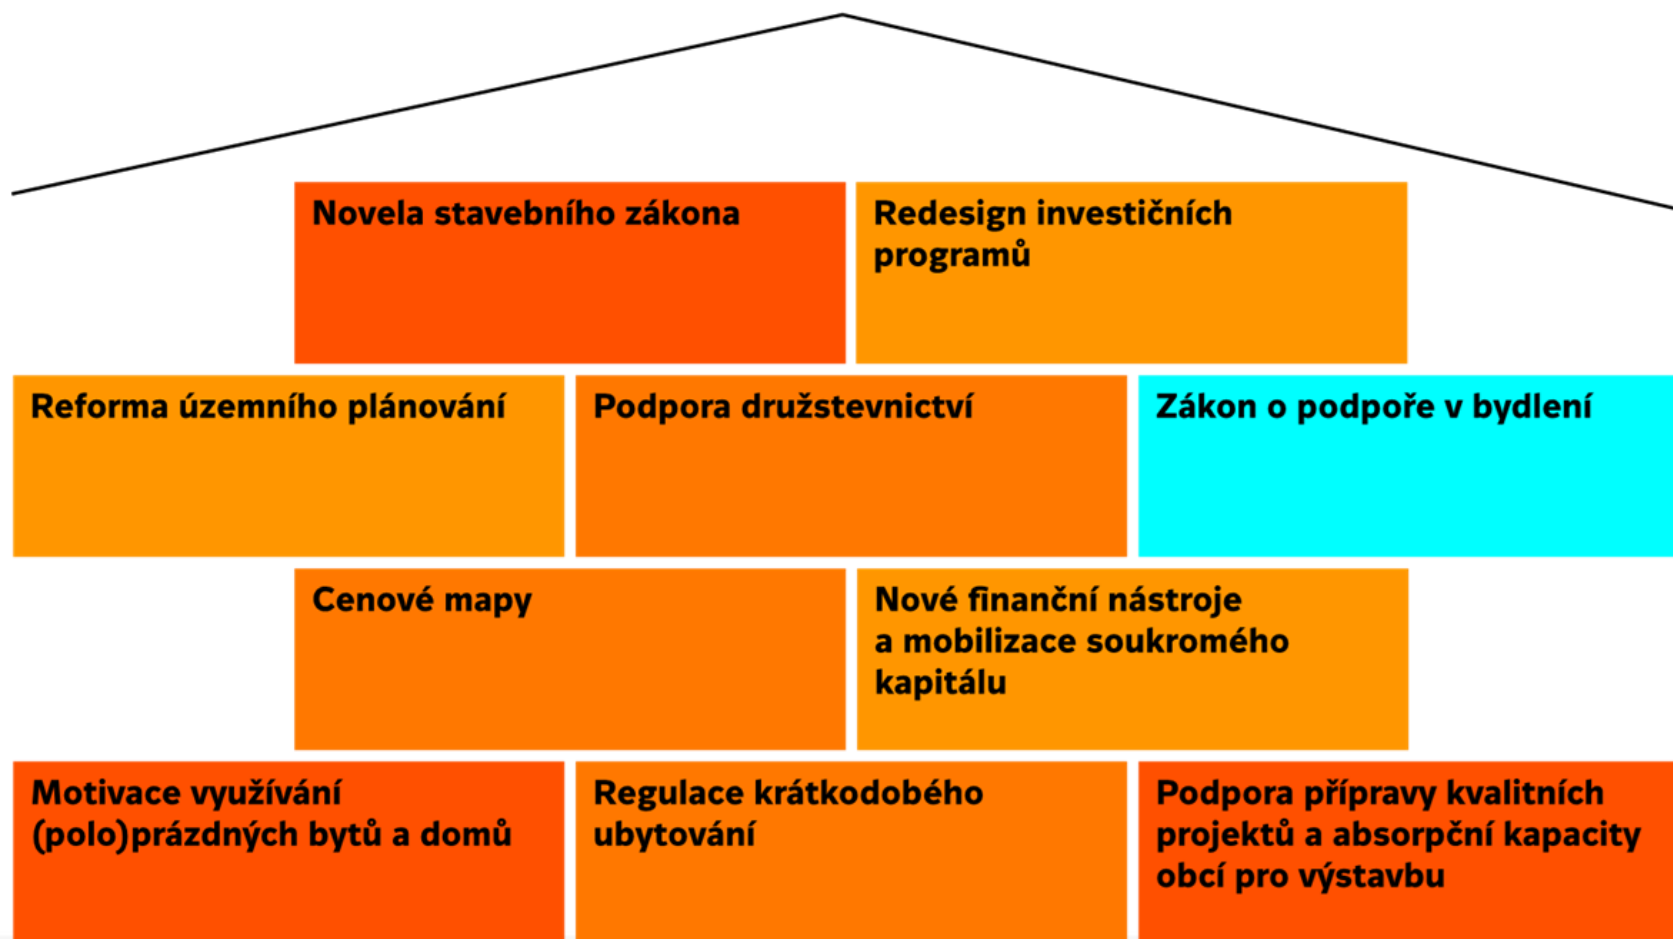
Novela stavebního zákona

Redesign investičních programů

Reforma územního plánování

Podpora družstevnictví

Zákon o podpoře v bydlení

Cenové mapy

Nové finanční nástroje a mobilizace soukromého kapitálu

Motivace využívání (polo)prázdných bytů a domů

Regulace krátkodobého ubytování

Podpora přípravy kvalitních projektů a absorpční kapacity obcí pro výstavbu